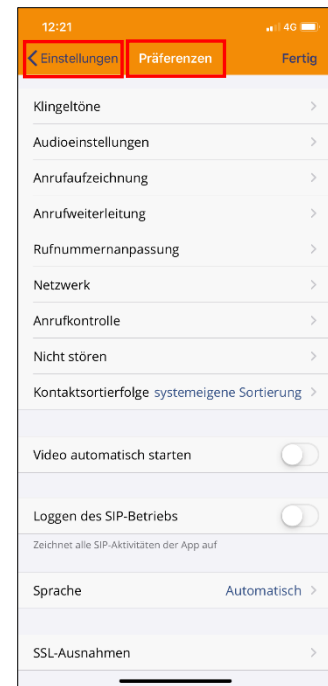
12:21
4G

Einstellungen Präferenzen Fertig

Klingeltöne

Audioeinstellungen

Anrufaufzeichnung

Anrufweiterleitung

Rufnummernanpassung

Netzwerk

Anrufkontrolle

Nicht stören

Kontaktsortierfolge systemeigene Sortierung

Video automatisch starten

Loggen des SIP-Betriebs

Zeichnet alle SIP-Aktivitäten der App auf

Sprache Automatisch

SSL-Ausnahmen